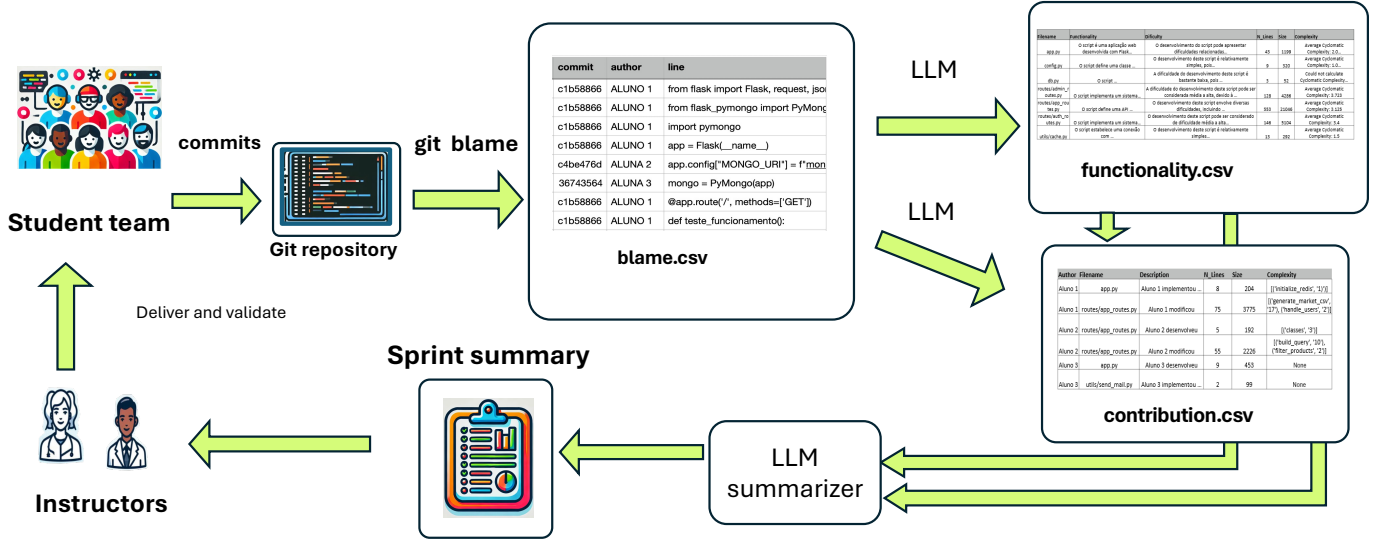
commits

Student team

Git repository

git blame

| commit | author | line |
|---|---|---|
| c1b58866 | ALUNO 1 | from flask import Flask, request, jso |
| c1b58866 | ALUNO 1 | from flask_pymongo import PyMongo |
| c1b58866 | ALUNO 1 | import pymongo |
| c1b58866 | ALUNO 1 | app = Flask(__name__) |
| c4be476d | ALUNA 2 | app.config["MONGO_URI"] = f"mon |
| 36743564 | ALUNA 3 | mongo = PyMongo(app) |
| c1b58866 | ALUNO 1 | @app.route('/', methods=['GET']) |
| c1b58866 | ALUNO 1 | def teste_funcionamento(): |

blame.csv

LLM

| Filename | Functionality | Dificulty | N_Lines | Size | Complexity |
|---|---|---|---|---|---|
| app.py | O script é uma aplicação web desenvolvida com Flask... | O desenvolvimento do script pode apresentar dificuldades relacionadas... | 45 | 1199 | Average Cyclomatic Complexity: 2.0... |
| config.py | O script define uma classe ... | O desenvolvimento deste script é relativamente simples, pois... | 9 | 320 | Average Cyclomatic Complexity: 1.0... |
| db.py | O script ... | A dificuldade de desenvolvimento deste script é bastante baixa, pois ... | 3 | 52 | Could not calculate Cyclomatic Complexity... |
| routes/admin_routes.py | O script implementa um sistema... | A dificuldade do desenvolvimento deste script pode ser considerada média a alta, devido à... | 128 | 4288 | Average Cyclomatic Complexity: 3.723 |
| routes/app_routes.py | O script define uma API ... | O desenvolvimento deste script envolve diversas dificuldades, incluindo ... | 553 | 21046 | Average Cyclomatic Complexity: 3.125 |
| routes/auth_routes.py | O script implementa um sistema... | O desenvolvimento deste script pode ser considerado de média a alta... | 146 | 5104 | Average Cyclomatic Complexity: 1.4 |
| utils/cache.py | O script estabelece uma conexão com ... | O desenvolvimento deste script é relativamente simples... | 15 | 280 | Average Cyclomatic Complexity: 1.5 |

functionality.csv

LLM

| Author | Filename | Description | N_Lines | Size | Complexity |
|---|---|---|---|---|---|
| Aluno 1 | app.py | Aluno 1 implementou ... | 8 | 204 | [('initialize_redis', '1')] |
| Aluno 1 | routes/app_routes.py | Aluno 1 modificou ... | 75 | 3775 | [('generate_market_csv', '17'), ('handle_users', '2')] |
| Aluno 2 | routes/app_routes.py | Aluno 2 desenvolveu ... | 5 | 192 | [('classes', '3')] |
| Aluno 2 | routes/app_routes.py | Aluno 2 modificou ... | 55 | 2226 | [('build_query', '10'), ('filter_products', '2')] |
| Aluno 3 | app.py | Aluno 3 desenvolveu ... | 9 | 453 | None |
| Aluno 3 | utils/send_mail.py | Aluno 3 implementou ... | 2 | 99 | None |

contribution.csv

LLM summarizer

Sprint summary

Deliver and validate

Instructors